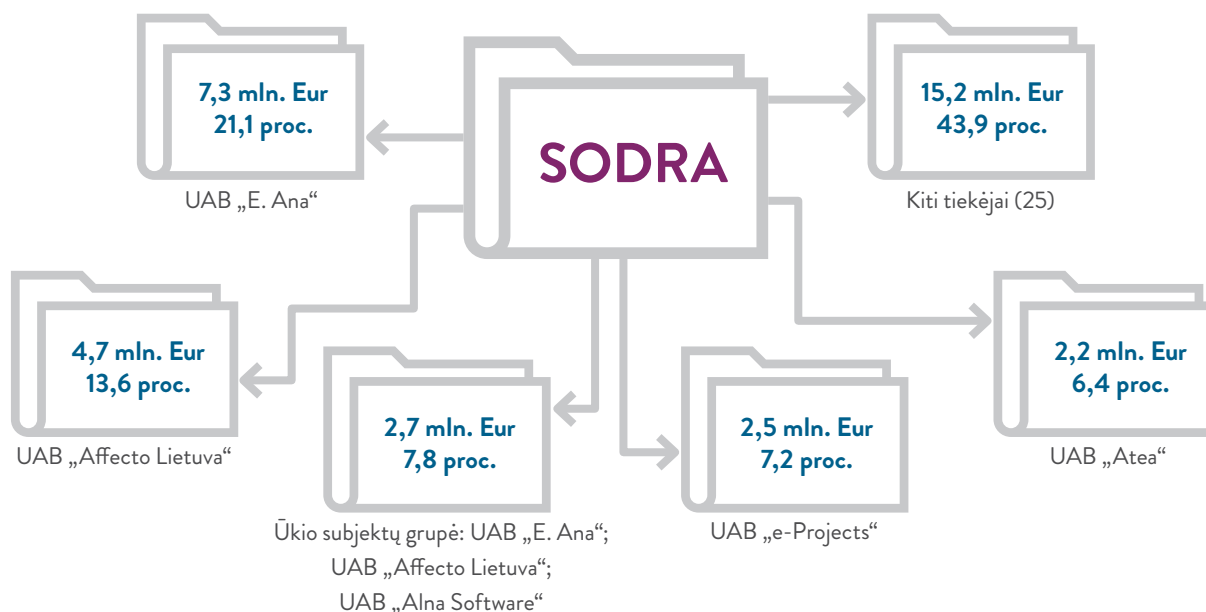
SODRA

7,3 mln. Eur
21,1 proc.
UAB „E. Ana“

15,2 mln. Eur
43,9 proc.
Kiti tiekėjai (25)

4,7 mln. Eur
13,6 proc.
UAB „Affecto Lietuva“

2,7 mln. Eur
7,8 proc.
Ūkio subjektų grupė: UAB „E. Ana“; UAB „Affecto Lietuva“; UAB „Alna Software“

2,5 mln. Eur
7,2 proc.
UAB „e-Projects“

2,2 mln. Eur
6,4 proc.
UAB „Atea“